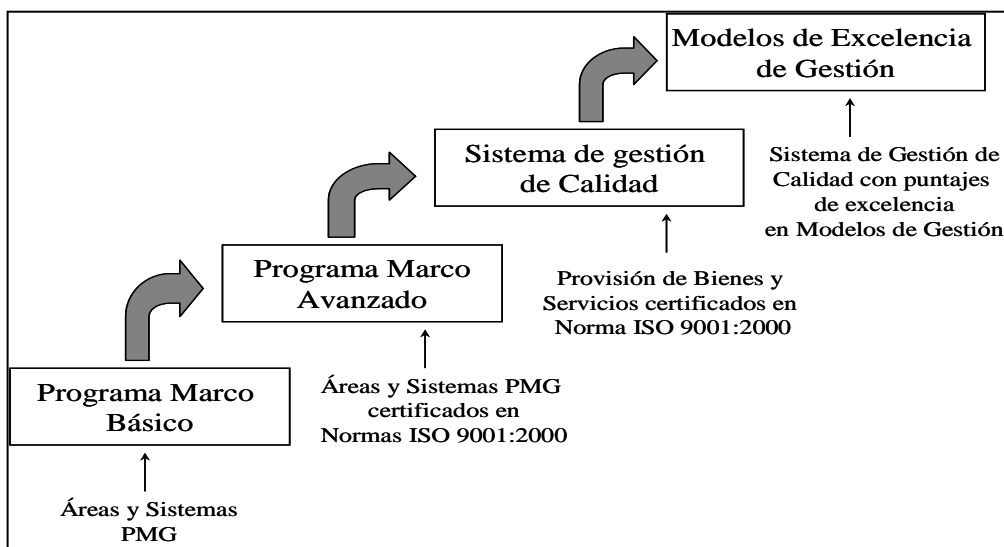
Programa Marco Básico

Áreas y Sistemas PMG

Programa Marco Avanzado

Áreas y Sistemas PMG certificados en Normas ISO 9001:2000

Sistema de gestión de Calidad

Provisión de Bienes y Servicios certificados en Norma ISO 9001:2000

Modelos de Excelencia de Gestión

Sistema de Gestión de Calidad con puntajes de excelencia en Modelos de Gestión